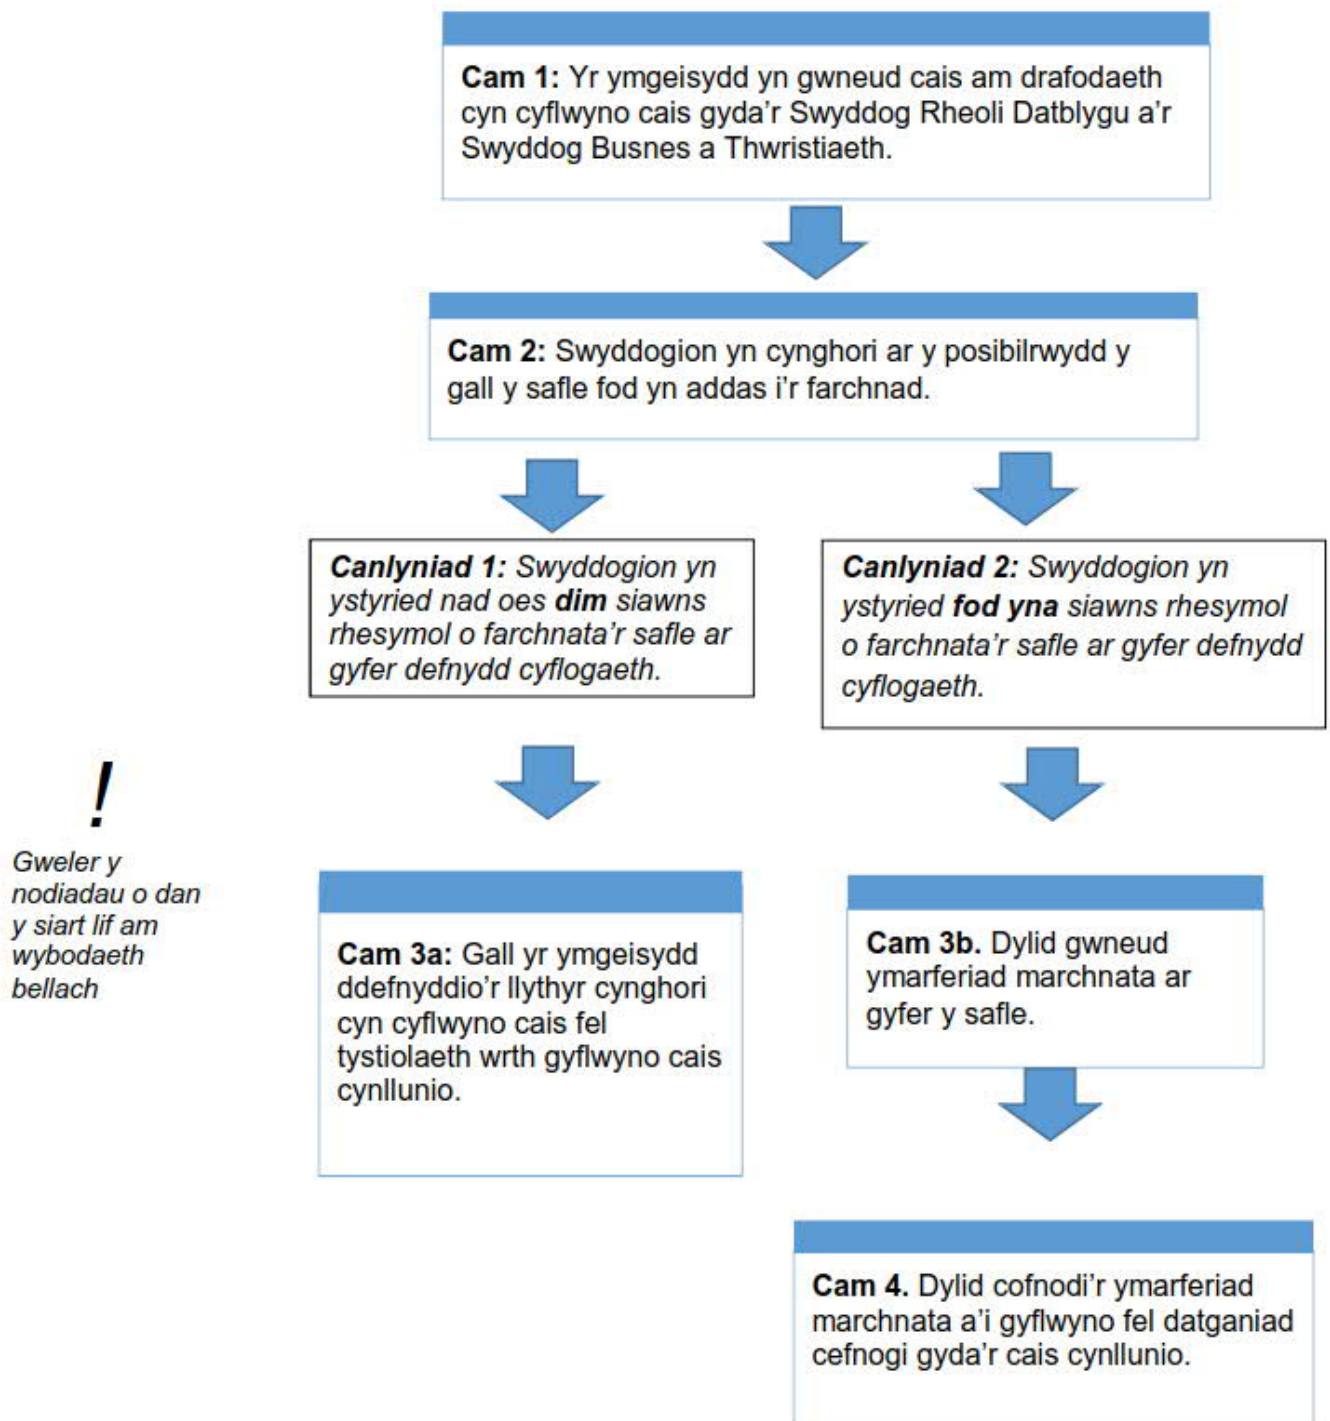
**Cam 1:** Yr ymgeisydd yn gwneud cais am drafodaeth cyn cyflwyno cais gyda'r Swyddog Rheoli Datblygu a'r Swyddog Busnes a Thwristiaeth.

**Cam 2:** Swyddogion yn cynghori ar y posibilrwydd y gall y safle fod yn addas i'r farchnad.

***Canlyniad 1:*** *Swyddogion yn ystyried nad oes* ***dim*** *siawns rhesymol o farchnata'r safle ar gyfer defnydd cyflogaeth.*

***Canlyniad 2:*** *Swyddogion yn ystyried* ***fod yna*** *siawns rhesymol o farchnata'r safle ar gyfer defnydd cyflogaeth.*

*!*

*Gweler y nodiadau o dan y siart lif am wybodaeth bellach*

**Cam 3a:** Gall yr ymgeisydd ddefnyddio'r llythyr cynghori cyn cyflwyno cais fel tystiolaeth wrth gyflwyno cais cynllunio.

**Cam 3b.** Dylid gwneud ymarferiad marchnata ar gyfer y safle.

**Cam 4.** Dylid cofnodi'r ymarferiad marchnata a'i gyflwyno fel datganiad cefnogi gyda'r cais cynllunio.